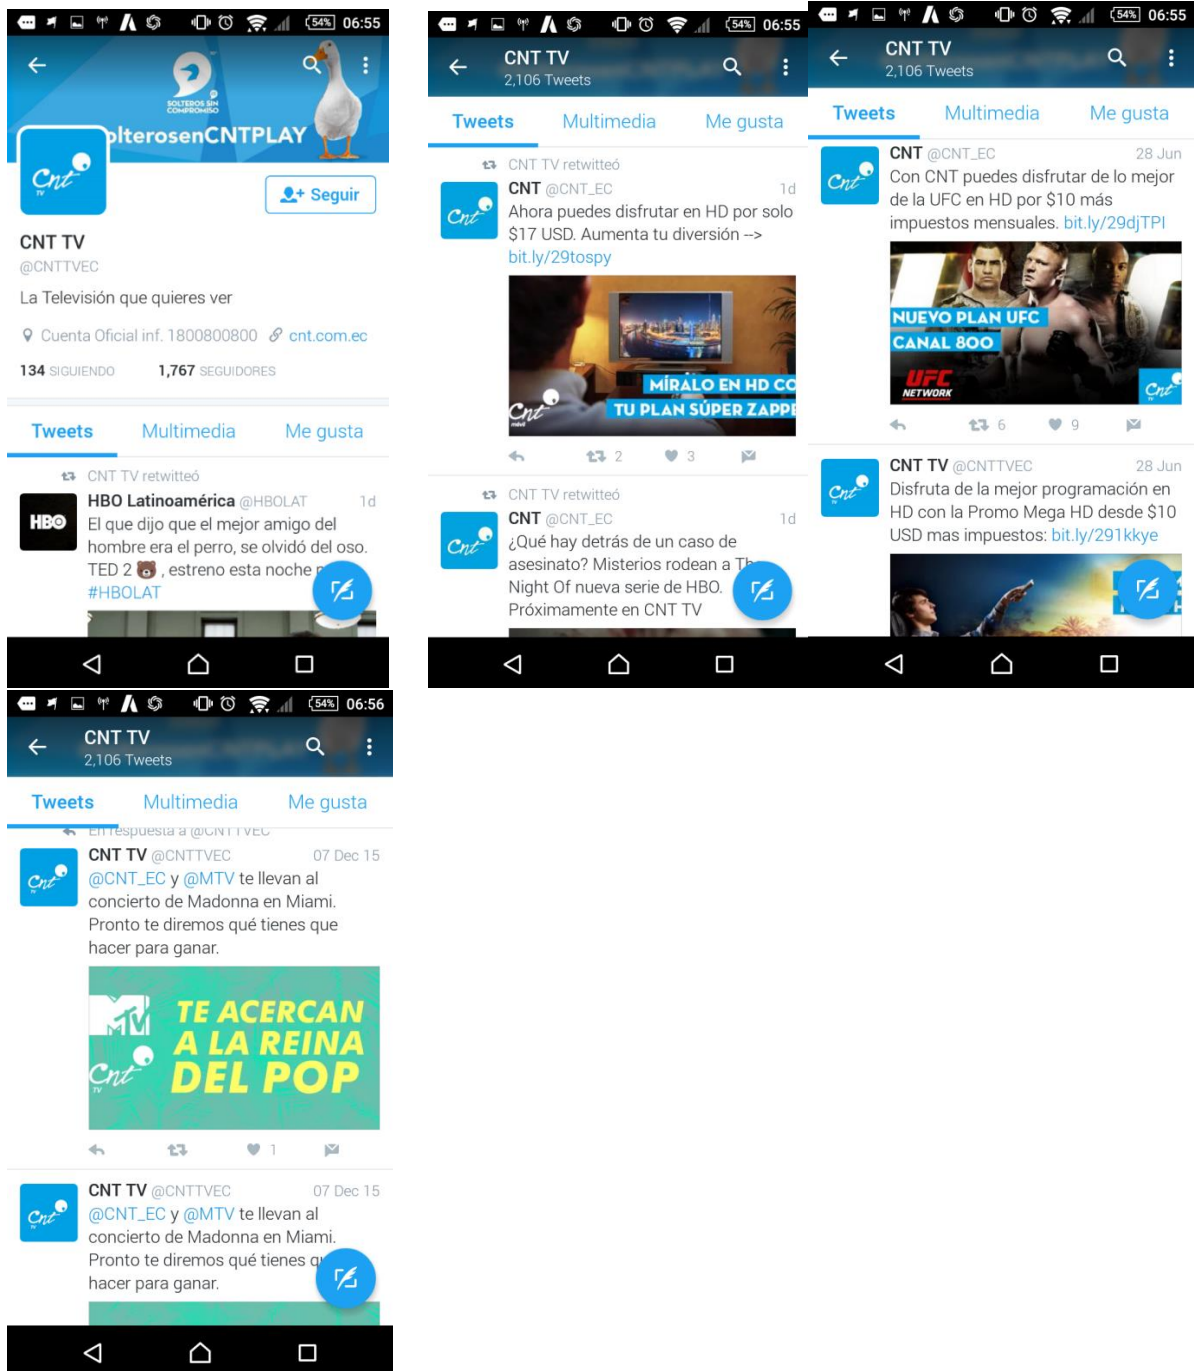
54% 06:55

SOLTEROS SIN COMPROMISO
olterosenCNTPLAY

Seguir

CNT TV
@CNTTVEC
La Televisión que quieres ver
Cuenta Oficial inf. 1800800800 cnt.com.ec
134 SIGUIENDO 1,767 SEGUIDORES

Tweets Multimedia Me gusta

CNT TV retwitteó
HBO Latinoamérica @HBOLAT 1d
El que dijo que el mejor amigo del hombre era el perro, se olvidó del oso. TED 2 🐻, estreno esta noche p
#HBOLAT

54% 06:55
CNT TV
2,106 Tweets

Tweets Multimedia Me gusta

CNT TV retwitteó
CNT @CNT_EC 1d
Ahora puedes disfrutar en HD por solo $17 USD. Aumenta tu diversión --> bit.ly/29tospy
MÍRALO EN HD CO
TU PLAN SÚPER ZAPPE
2 3

CNT TV retwitteó
CNT @CNT_EC 1d
¿Qué hay detrás de un caso de asesinato? Misterios rodean a Th Night Of nueva serie de HBO. Próximamente en CNT TV

54% 06:55
CNT TV
2,106 Tweets

Tweets Multimedia Me gusta

CNT @CNT_EC 28 Jun
Con CNT puedes disfrutar de lo mejor de la UFC en HD por $10 más impuestos mensuales. bit.ly/29djTPl
NUEVO PLAN UFC
CANAL 800
UFC NETWORK
6 9

CNT TV @CNTTVEC 28 Jun
Disfruta de la mejor programación en HD con la Promo Mega HD desde $10 USD mas impuestos: bit.ly/291kkye

54% 06:56
CNT TV
2,106 Tweets

Tweets Multimedia Me gusta

En respuesta a @CNTTVEC
CNT TV @CNTTVEC 07 Dec 15
@CNT_EC y @MTV te llevan al concierto de Madonna en Miami. Pronto te diremos qué tienes que hacer para ganar.
TE ACERCAN A LA REINA DEL POP
1

CNT TV @CNTTVEC 07 Dec 15
@CNT_EC y @MTV te llevan al concierto de Madonna en Miami. Pronto te diremos qué tienes q hacer para ganar.